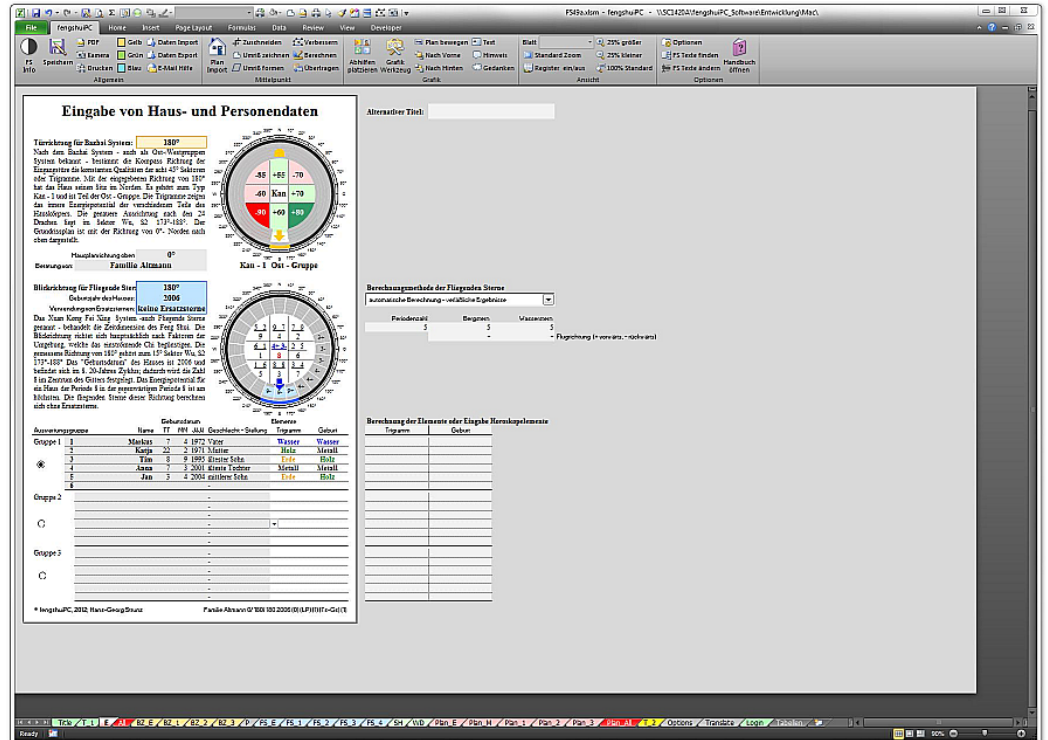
FS49a.xlsm - fengshuiPC - \\SC2420A\fengshuiPC_Software\Entwicklung\Mac\

File fengshuiPC Home Insert Page Layout Formulas Data Review View Developer

FS Info Speichern PDF Kamera Drucken Gelb Grün Blau Daten Import Daten Export E-Mail Hilfe Allgemein
Plan Import Zuschneiden Umriß zeichnen Umriß formen Verbessern Berechnen Übertragen Mittelpunkt
Abhilfen platzieren Grafik Werkzeug Plan bewegen Nach Vorne Nach Hinten Text Hinweis Gedanken Grafik
Blatt Standard Zoom Register ein/aus 25% größer 25% kleiner 100% Standard Ansicht
Optionen FS Texte finden FS Texte ändern Handbuch öffnen Optionen

Eingabe von Haus- und Personendaten

Türrichtung für Bazhai System: 180°
Nach dem Bazhai System - auch als Ost-/Westgruppen System bekannt - bestimmt die Kompass Richtung der Eingangstüre die korrelierten Qualitäten der acht 45° Sektoren oder Trigramme. Mit der eingegebenen Richtung von 180° hat das Haus seinen Sitz im Norden. Es gehört zum Typ Kan - 1 und ist Teil der Ost - Gruppe. Die Trigramme zeigen das innere Energiepotential der verschiedenen Teile des Hauskörpers. Die genauere Ausrichtung nach den 24 Drachen liegt im Sektor Wu, S2 173°-188°. Der Grundrissplan ist mit der Richtung von 0°- Norden nach oben dargestellt.

-85 +85 -70
-60 Kan +70
-90 +60 +80

Hausplanrichtung oben 0°
Bezeichnung Familie Altmann
Kan - 1 Ost - Gruppe

Blickrichtung für Fliegende Sterne: 180°
Geburtsjahr des Hauses: 2006
Verwendung von Ersatzsternen: keine Ersatzsterne
Das Xuan Kong Fei Xing System -auch Fliegende Sterne genannt - behandelt die Zeitdimension des Feng Shui. Die Blickrichtung richtet sich hauptsächlich nach Faktoren der Umgebung, welche das einströmende Chi begünstigen. Die gemessene Richtung von 180° gehört zum 15° Sektor Wu, S2 173°-188°. Das "Geburtsdatum" des Hauses ist 2006 und befindet sich im 8. 20-Jahres Zyklus, dadurch wird die Zahl 8 im Zentrum des Gitters festgelegt. Das Energiepotential für ein Haus der Periode 8 ist der gegenwärtigen Periode 8 ist am höchsten. Die fliegenden Sterne dieser Richtung berechnen sich ohne Ersatzsterne.

| Auswertungsgruppe | | Name | Geburtsdatum TT | MM | JJJJ | Geschlecht - Stellung | Elemente Trigramm | Geburt |
|---|---|---|---|---|---|---|---|---|
| Gruppe 1 | 1 | Markus | 7 | 4 | 1972 | Vater | Wasser | Wasser |
| | 2 | Katja | 22 | 2 | 1971 | Mutter | Holz | Metall |
| | 3 | Tim | 8 | 9 | 1995 | ältester Sohn | Erde | Holz |
| | 4 | Anna | 7 | 3 | 2001 | älteste Tochter | Metall | Metall |
| | 5 | Jan | 3 | 4 | 2004 | mittlerer Sohn | Erde | Holz |
| | 6 | | | | | | | |

Gruppe 2
Gruppe 3

© fengshuiPC, 2012, Hans-Georg Strunz
Familie Altmann 0/180/180 2006 (0)(LP)(0)(Fe-Gi)(1)

Alternativer Titel:

Berechnungsmethode der Fliegenden Sterne
automatische Berechnung - verläßliche Ergebnisse
Periodenzahl 5 Bergstern 5 Wasserstern 5
- Flugrichtung (+ vorwärts, - rückwärts)

Berechnung der Elemente oder Eingabe Horoskopelemente
Trigramm Geburt

Title T_1 E B2_E B2_1 B2_2 B2_3 P FS_E FS_1 FS_2 FS_3 FS_4 SH WD Pbn_E Pbn_H Plan_1 Plan_2 Plan_3 Pbn_Al T_2 Options Translate Login
Ready 90%